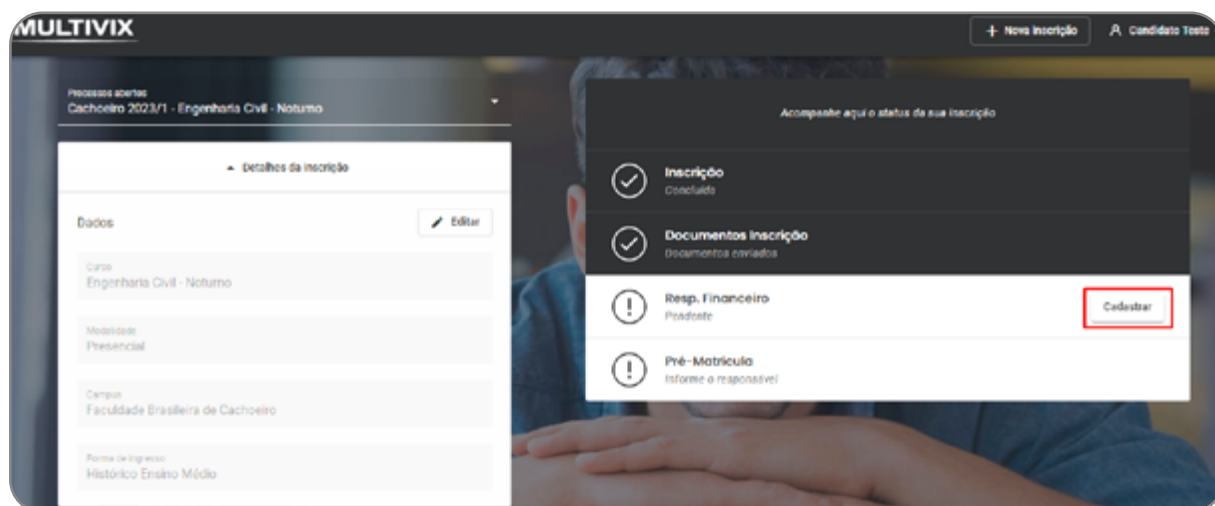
MULTIVIX

+ Nova inscrição

Candidato Teste

Processos abertos
Cachoeiro 2023/1 - Engenharia Civil - Noturno

Detalhes da inscrição

Dados

Editar

Curso
Engenharia Civil - Noturno

Modalidade
Presencial

Campus
Faculdade Brasileira de Cachoeiro

Forma de ingresso
Histórico Ensino Médio

Acompanhe aqui o status da sua inscrição

Inscrição
Concluída

Documentos Inscrição
Documentos enviados

Resp. Financeiro
Pendente

Cadastrar

Pré-Matrícula
Informe o responsável